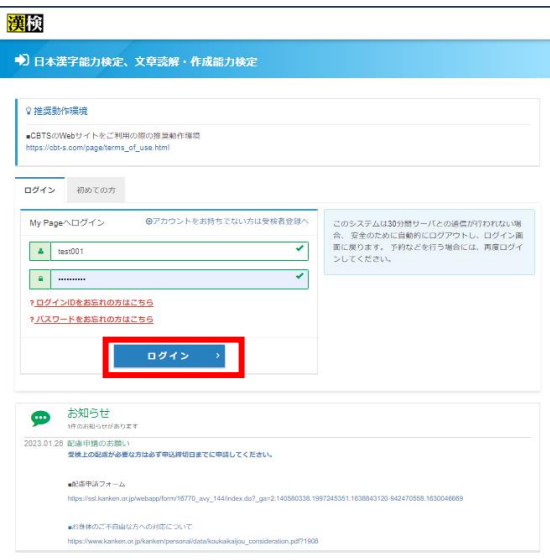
漢検

日本漢字能力検定、文章読解・作成能力検定

推奨動作環境

■CBTSのWebサイトをご利用の際の推奨動作環境
https://cbt-s.com/page/terms_of_use.html

ログイン　初めての方

My Pageへログイン　アカウントをお持ちでない方は受検者登録へ

test001

•••••••••••

? ログインIDをお忘れの方はこちら

? パスワードをお忘れの方はこちら

ログイン

このシステムは30分間サーバとの通信が行われない場合、安全のために自動的にログアウトし、ログイン画面に戻ります。予約などを行う場合には、再度ログインしてください。

お知らせ
1件のお知らせがあります

2023.01.26 配慮申請のお願い
受検上の配慮が必要な方は必ず申込締切日までに申請してください。

■配慮申請フォーム
https://ssl.kanken.or.jp/webapp/form/16770_evy_144/index.do?_ga=2.140560338.1997245351.1638843120-942470558.1630046669

■お身体のご不自由な方への対応について
https://www.kanken.or.jp/kanken/personal/data/koukaikaijou_consideration.pdf?1908